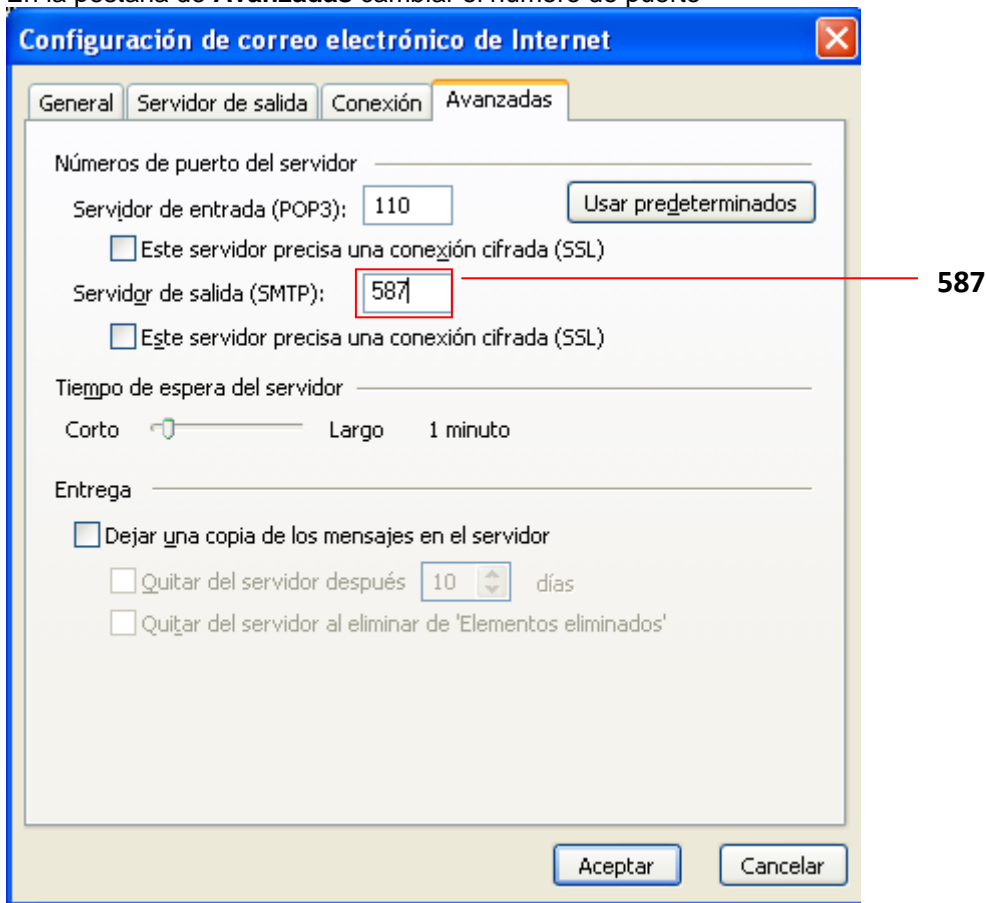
En la pestaña de **Avanzadas** cambiar el número de puerto

Configuración de correo electrónico de Internet

General | Servidor de salida | Conexión | Avanzadas

Números de puerto del servidor

Servidor de entrada (POP3): 110

Usar predeterminados

Este servidor precisa una conexión cifrada (SSL)

Servidor de salida (SMTP): 587

587

Este servidor precisa una conexión cifrada (SSL)

Tiempo de espera del servidor

Corto Largo 1 minuto

Entrega

Dejar una copia de los mensajes en el servidor

Quitar del servidor después 10 días

Quitar del servidor al eliminar de 'Elementos eliminados'

Aceptar Cancelar